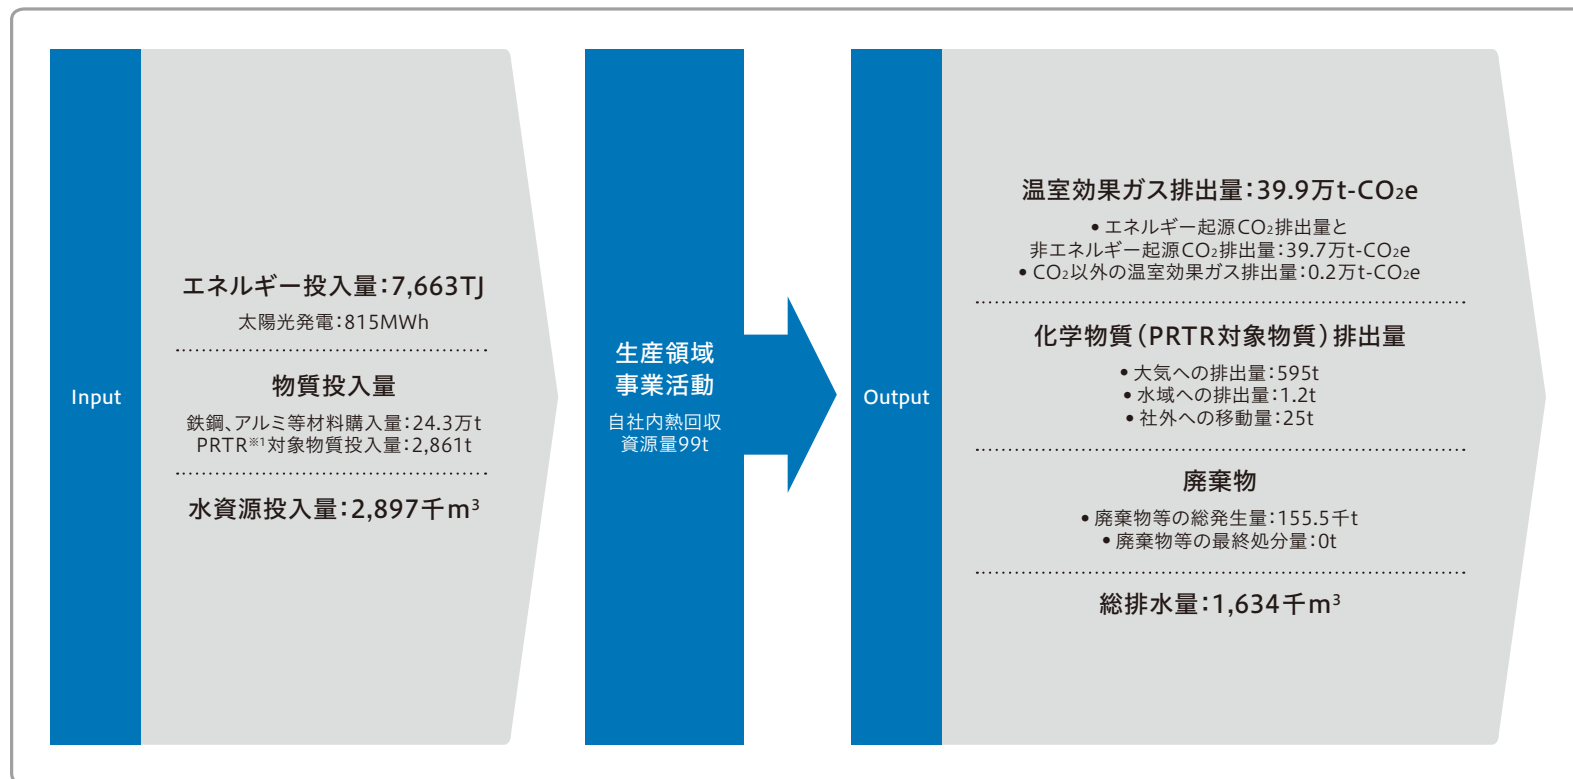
Input

エネルギー投入量：7,663TJ
太陽光発電：815MWh

物質投入量
鉄鋼、アルミ等材料購入量：24.3万t
PRTR※1対象物質投入量：2,861t

水資源投入量：2,897千$m^3$

生産領域
事業活動
自社内熱回収
資源量99t

Output

温室効果ガス排出量：39.9万t-$CO_2$e
• エネルギー起源$CO_2$排出量と
非エネルギー起源$CO_2$排出量：39.7万t-$CO_2$e
• $CO_2$以外の温室効果ガス排出量：0.2万t-$CO_2$e

化学物質（PRTR対象物質）排出量
• 大気への排出量：595t
• 水域への排出量：1.2t
• 社外への移動量：25t

廃棄物
• 廃棄物等の総発生量：155.5千t
• 廃棄物等の最終処分量：0t

総排水量：1,634千$m^3$